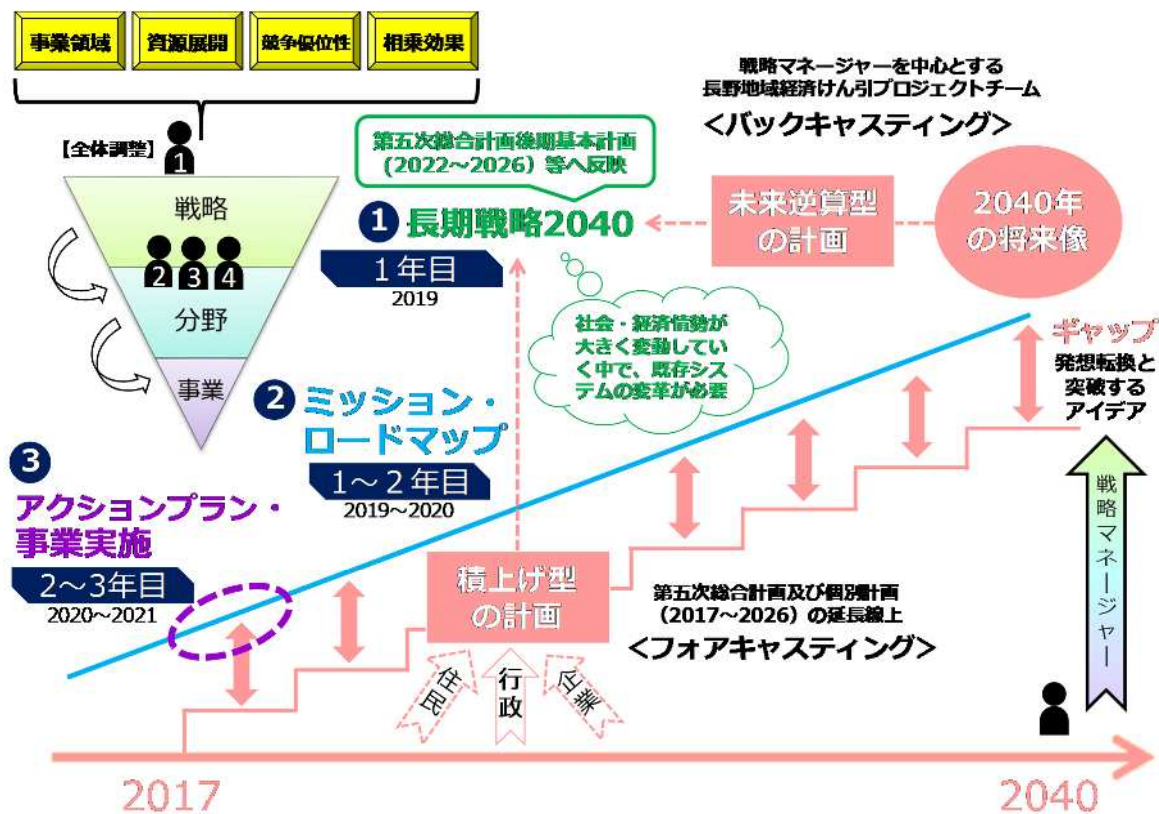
事業領域

資源展開

競争優位性

相乗効果

【全体調整】

1

戦略

2 3 4

分野

事業

戦略マネージャーを中心とする
長野地域経済けん引プロジェクトチーム
＜バックキャスティング＞

第五次総合計画後期基本計画（2022～2026）等へ反映

1 長期戦略2040

1年目
2019

未来逆算型の計画

2040年の将来像

社会・経済情勢が大きく変動していく中で、既存システムの変革が必要

ギャップ

発想転換と突破するアイデア

2 ミッション・ロードマップ

1～2年目
2019～2020

3 アクションプラン・事業実施

2～3年目
2020～2021

積上げ型の計画

第五次総合計画及び個別計画（2017～2026）の延長線上
＜フォアキャスティング＞

住民

行政

企業

戦略マネージャー

2017

2040